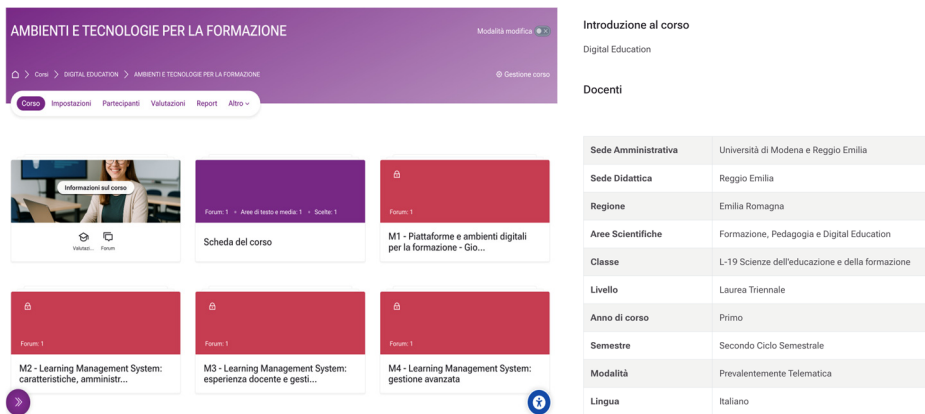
AMBIENTI E TECNOLOGIE PER LA FORMAZIONE

Modalità modifica

Corsi > DIGITAL EDUCATION > AMBIENTI E TECNOLOGIE PER LA FORMAZIONE

Gestione corso

Corso Impostazioni Partecipanti Valutazioni Report Altro

Informazioni sul corso

Valutazi... Forum

Forum: 1 • Aree di testo e media: 1 • Scelte: 1

Scheda del corso

Forum: 1

M1 - Piattaforme e ambienti digitali per la formazione - Gio...

Forum: 1

M2 - Learning Management System: caratteristiche, amministr...

Forum: 1

M3 - Learning Management System: esperienza docente e gesti...

Forum: 1

M4 - Learning Management System: gestione avanzata

Introduzione al corso

Digital Education

Docenti

| Sede Amministrativa | Università di Modena e Reggio Emilia |
|---|---|
| Sede Didattica | Reggio Emilia |
| Regione | Emilia Romagna |
| Aree Scientifiche | Formazione, Pedagogia e Digital Education |
| Classe | L-19 Scienze dell'educazione e della formazione |
| Livello | Laurea Triennale |
| Anno di corso | Primo |
| Semestre | Secondo Ciclo Semestrale |
| Modalità | Prevalentemente Telematica |
| Lingua | Italiano |